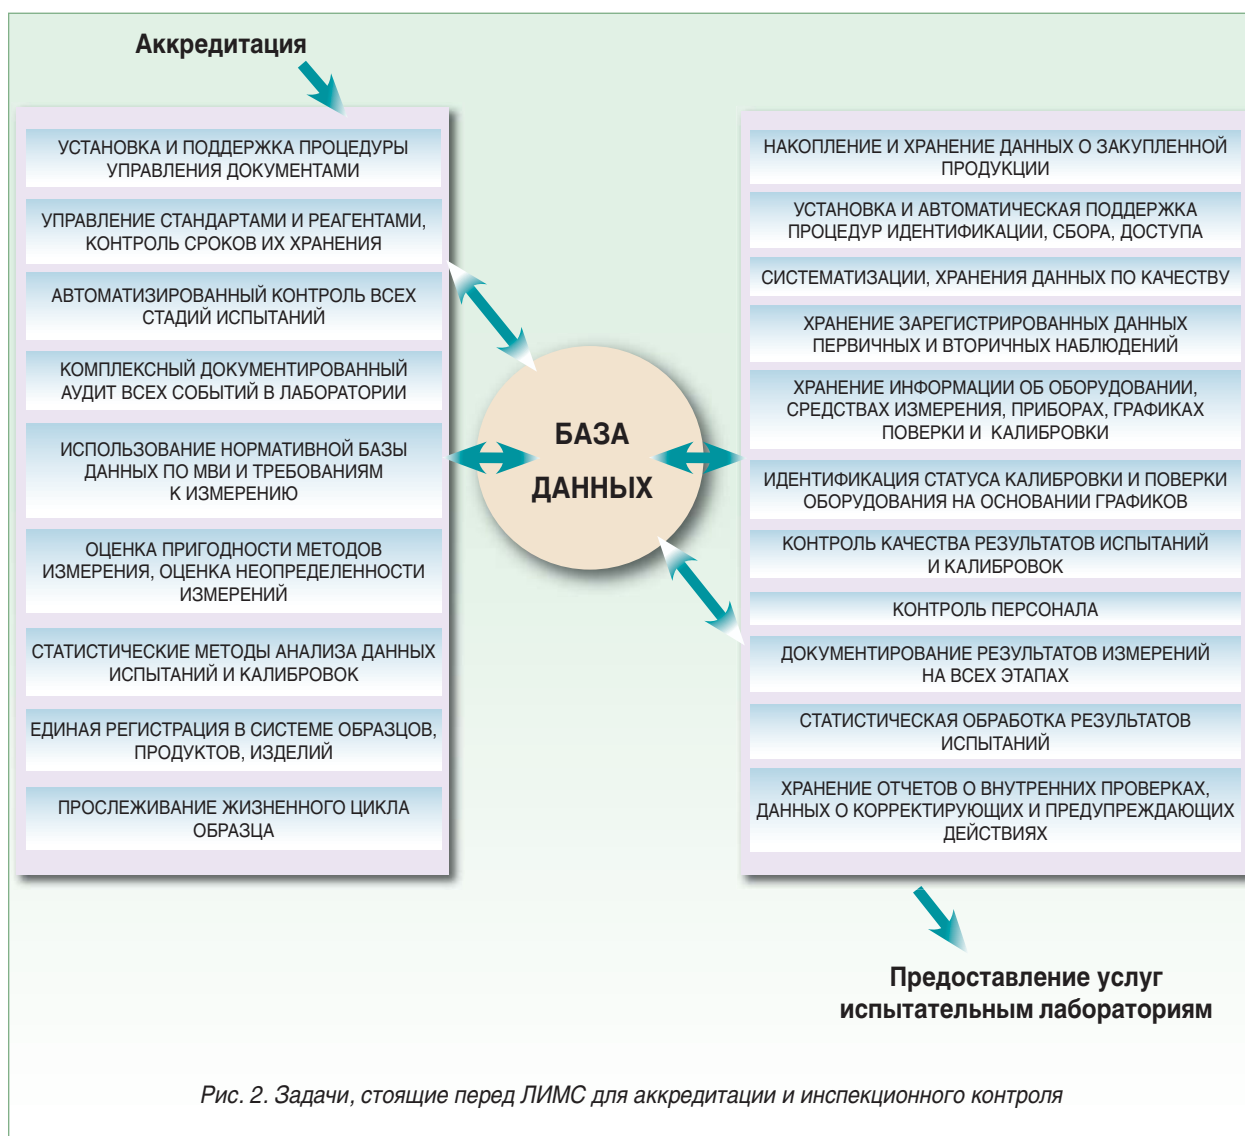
Аккредитация

УСТАНОВКА И ПОДДЕРЖКА ПРОЦЕДУРЫ УПРАВЛЕНИЯ ДОКУМЕНТАМИ

УПРАВЛЕНИЕ СТАНДАРТАМИ И РЕАГЕНТАМИ, КОНТРОЛЬ СРОКОВ ИХ ХРАНЕНИЯ

АВТОМАТИЗИРОВАННЫЙ КОНТРОЛЬ ВСЕХ СТАДИЙ ИСПЫТАНИЙ

КОМПЛЕКСНЫЙ ДОКУМЕНТИРОВАННЫЙ АУДИТ ВСЕХ СОБЫТИЙ В ЛАБОРАТОРИИ

ИСПОЛЬЗОВАНИЕ НОРМАТИВНОЙ БАЗЫ ДАННЫХ ПО МВИ И ТРЕБОВАНИЯМ К ИЗМЕРЕНИЮ

ОЦЕНКА ПРИГОДНОСТИ МЕТОДОВ ИЗМЕРЕНИЯ, ОЦЕНКА НЕОПРЕДЕЛЕННОСТИ ИЗМЕРЕНИЙ

СТАТИСТИЧЕСКИЕ МЕТОДЫ АНАЛИЗА ДАННЫХ ИСПЫТАНИЙ И КАЛИБРОВОК

ЕДИНАЯ РЕГИСТРАЦИЯ В СИСТЕМЕ ОБРАЗЦОВ, ПРОДУКТОВ, ИЗДЕЛИЙ

ПРОСЛЕЖИВАНИЕ ЖИЗНЕННОГО ЦИКЛА ОБРАЗЦА

БАЗА ДАННЫХ

НАКОПЛЕНИЕ И ХРАНЕНИЕ ДАННЫХ О ЗАКУПЛЕННОЙ ПРОДУКЦИИ

УСТАНОВКА И АВТОМАТИЧЕСКАЯ ПОДДЕРЖКА ПРОЦЕДУР ИДЕНТИФИКАЦИИ, СБОРА, ДОСТУПА

СИСТЕМАТИЗАЦИИ, ХРАНЕНИЯ ДАННЫХ ПО КАЧЕСТВУ

ХРАНЕНИЕ ЗАРЕГИСТРИРОВАННЫХ ДАННЫХ ПЕРВИЧНЫХ И ВТОРИЧНЫХ НАБЛЮДЕНИЙ

ХРАНЕНИЕ ИНФОРМАЦИИ ОБ ОБОРУДОВАНИИ, СРЕДСТВАХ ИЗМЕРЕНИЯ, ПРИБОРАХ, ГРАФИКАХ ПОВЕРКИ И КАЛИБРОВКИ

ИДЕНТИФИКАЦИЯ СТАТУСА КАЛИБРОВКИ И ПОВЕРКИ ОБОРУДОВАНИЯ НА ОСНОВАНИИ ГРАФИКОВ

КОНТРОЛЬ КАЧЕСТВА РЕЗУЛЬТАТОВ ИСПЫТАНИЙ И КАЛИБРОВОК

КОНТРОЛЬ ПЕРСОНАЛА

ДОКУМЕНТИРОВАНИЕ РЕЗУЛЬТАТОВ ИЗМЕРЕНИЙ НА ВСЕХ ЭТАПАХ

СТАТИСТИЧЕСКАЯ ОБРАБОТКА РЕЗУЛЬТАТОВ ИСПЫТАНИЙ

ХРАНЕНИЕ ОТЧЕТОВ О ВНУТРЕННИХ ПРОВЕРКАХ, ДАННЫХ О КОРРЕКТИРУЮЩИХ И ПРЕДУПРЕЖДАЮЩИХ ДЕЙСТВИЯХ

Предоставление услуг испытательным лабораториям

Рис. 2. Задачи, стоящие перед ЛИМС для аккредитации и инспекционного контроля